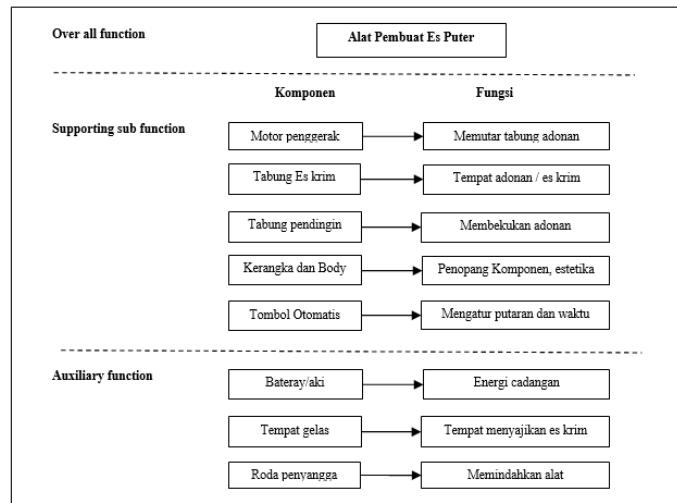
Over all function

Alat Pembuat Es Puter

Komponen

Fungsi

Supporting sub function

Motor penggerak → Memutar tabung adonan

Tabung Es krim → Tempat adonan / es krim

Tabung pendingin → Membekukan adonan

Kerangka dan Body → Penopang Komponen, estetika

Tombol Otomatis → Mengatur putaran dan waktu

Auxiliary function

Bateray/aki → Energi cadangan

Tempat gelas → Tempat menyajikan es krim

Roda penyangga → Memindahkan alat